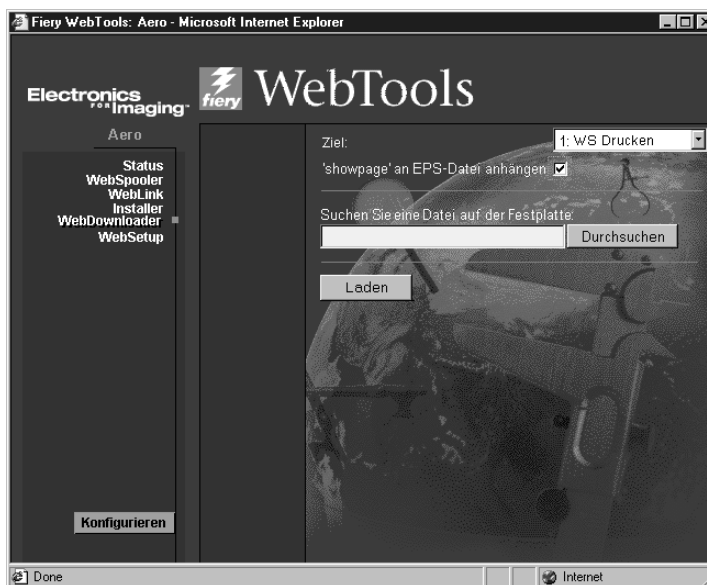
Fiery WebTools: Aero - Microsoft Internet Explorer

Electronics for Imaging

fiery WebTools

Aero

Status
WebSpooler
WebLink
Installer
WebDownloader
WebSetup

Ziel:
1: WS Drucken

'showpage' an EPS-Datei anhängen

Suchen Sie eine Datei auf der Festplatte:

Durchsuchen

Laden

Konfigurieren

Done

Internet